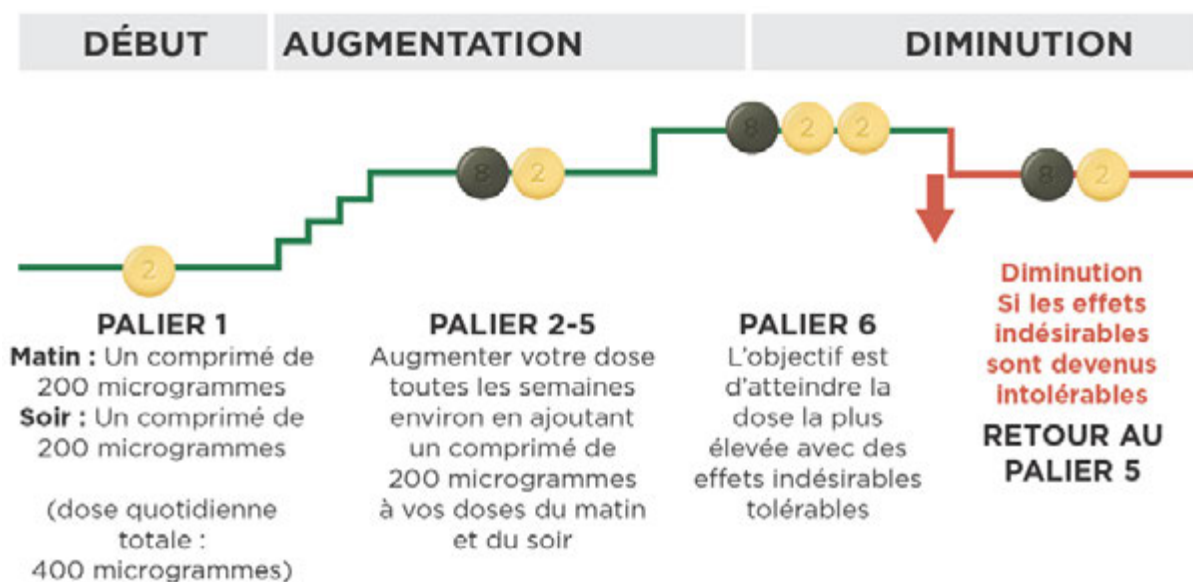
DÉBUT AUGMENTATION DIMINUTION

2

8 2

8 2 2

8 2

PALIER 1
Matin : Un comprimé de 200 microgrammes
Soir : Un comprimé de 200 microgrammes

(dose quotidienne totale : 400 microgrammes)

PALIER 2-5
Augmenter votre dose toutes les semaines environ en ajoutant un comprimé de 200 microgrammes à vos doses du matin et du soir

PALIER 6
L'objectif est d'atteindre la dose la plus élevée avec des effets indésirables tolérables

Diminution
Si les effets indésirables sont devenus intolérables

RETOUR AU PALIER 5